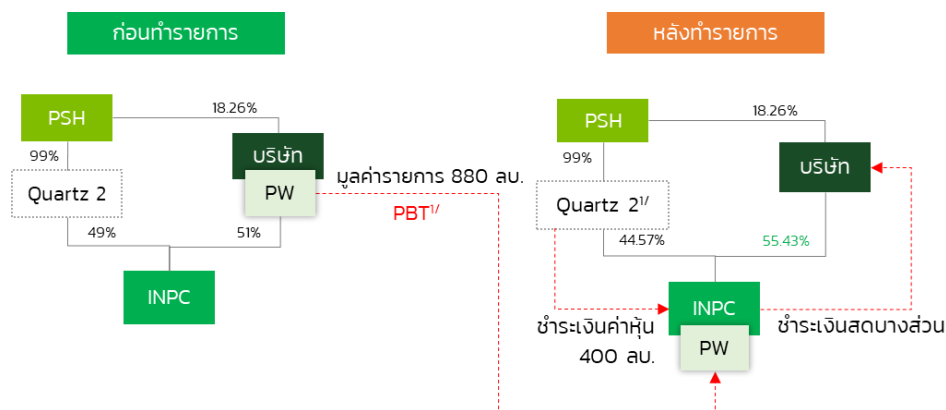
ก่อนทำรายการ

PSH
18.26%
99%
บริษัท
PW
Quartz 2
49%
51%
INPC

มูลค่ารายการ 880 ลบ.
PBT$^{1/}$

หลังทำรายการ

PSH
18.26%
99%
บริษัท
Quartz 2$^{1/}$
44.57%
55.43%
INPC
PW
ชำระเงินค่าหุ้น 400 ลบ.
ชำระเงินสดบางส่วน